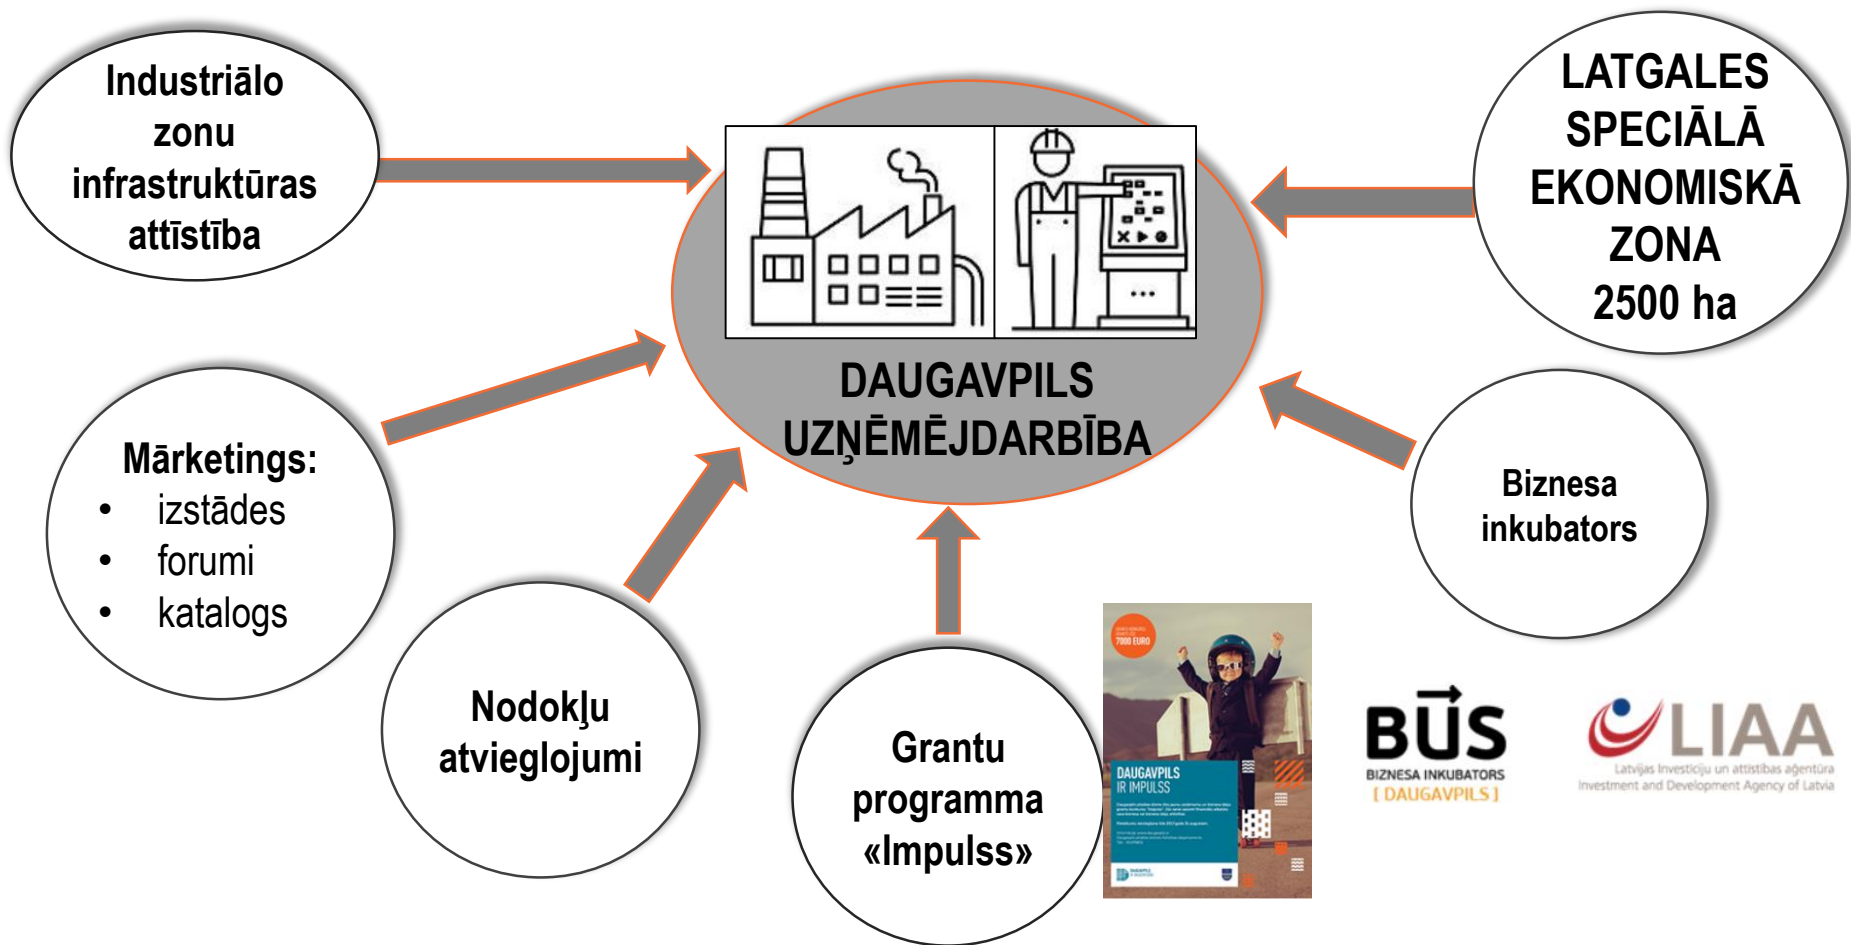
Industriālo zonu infrastruktūras attīstība

LATGALES SPECIĀLĀ EKONOMISKĀ ZONA 2500 ha

DAUGAVPILS UZŅĒMĒJDARBĪBA

Mārketings:
- izstādes
- forumi
- katalogs

Biznesa inkubators

Nodokļu atvieglojumi

Grantu programma «Impulss»

7000 EURO

DAUGAVPILS IR IMPULSS

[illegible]

BŪS
BIZNESA INKUBATORS
[ DAUGAVPILS ]

LIAA
Latvijas Investīciju un attīstības aģentūra
Investment and Development Agency of Latvia